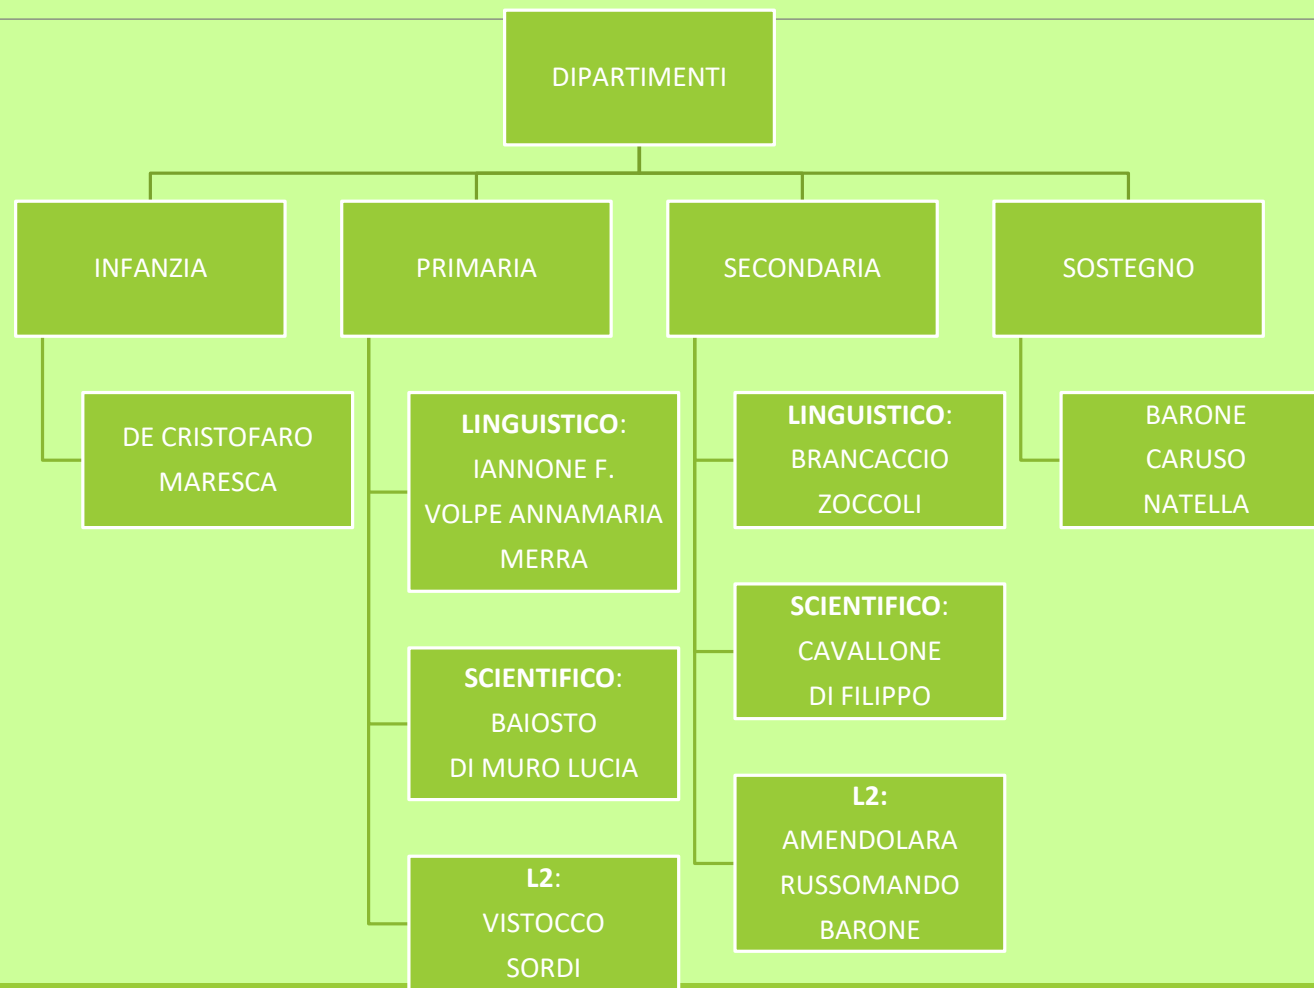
DIPARTIMENTI

INFANZIA

DE CRISTOFARO
MARESCA

PRIMARIA

LINGUISTICO:
IANNONE F.
VOLPE ANNAMARIA
MERRA

SCIENTIFICO:
BAIOSTO
DI MURO LUCIA

L2:
VISTOCCO
SORDI

SECONDARIA

LINGUISTICO:
BRANCACCIO
ZOCCOLI

SCIENTIFICO:
CAVALLONE
DI FILIPPO

L2:
AMENDOLARA
RUSSOMANDO
BARONE

SOSTEGNO

BARONE
CARUSO
NATELLA